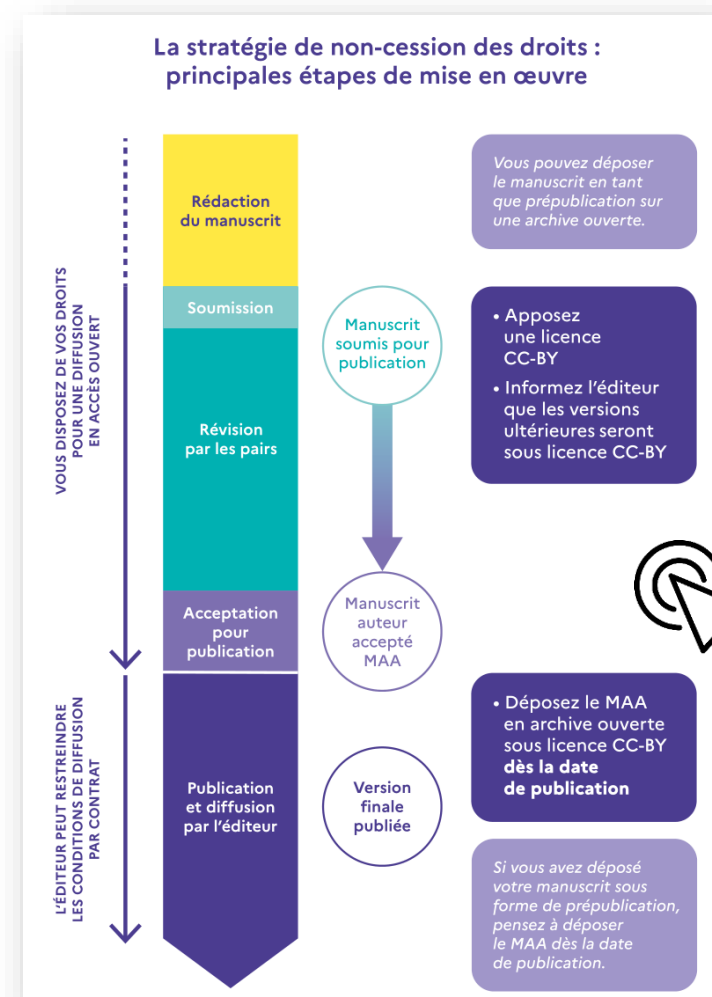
La stratégie de non-cession des droits : principales étapes de mise en œuvre

VOUS DISPOSEZ DE VOS DROITS POUR UNE DIFFUSION EN ACCÈS OUVERT

Rédaction du manuscrit

Vous pouvez déposer le manuscrit en tant que prépublication sur une archive ouverte.

Soumission

Manuscrit soumis pour publication

• Apposez une licence CC-BY
• Informez l'éditeur que les versions ultérieures seront sous licence CC-BY

Révision par les pairs

Acceptation pour publication

Manuscrit auteur accepté MAA

L'ÉDITEUR PEUT RESTREINDRE LES CONDITIONS DE DIFFUSION PAR CONTRAT

Publication et diffusion par l'éditeur

Version finale publiée

• Déposez le MAA en archive ouverte sous licence CC-BY **dès la date de publication**

Si vous avez déposé votre manuscrit sous forme de prépublication, pensez à déposer le MAA dès la date de publication.